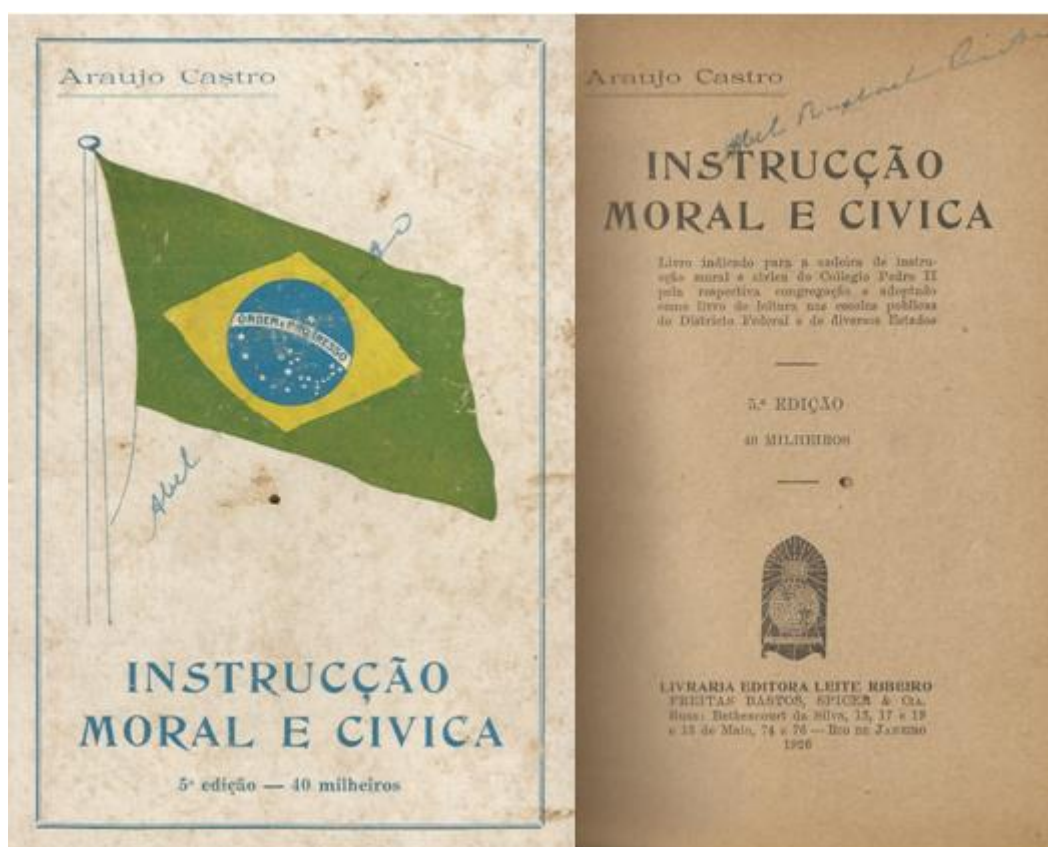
Araujo Castro

ORDEM E PROGRESSO

Abel

INSTRUCÇÃO MORAL E CIVICA

5ª edição — 40 milheiros

Araujo Castro

Abel Raphael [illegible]

INSTRUCÇÃO MORAL E CIVICA

Livro indicado para a cadeira de instrucção moral e civica do Collegio Pedro II pela respectiva congregação e adoptado como livro de leitura nas escolas publicas do Districto Federal e de diversos Estados

5.ª EDIÇÃO

40 MILHEIROS

LIVRARIA EDITORA LEITE RIBEIRO
FREITAS BASTOS, SPICER & CIA.
Ruas: Bethencourt da Silva, 15, 17 e 19 e 13 de Maio, 74 e 76 — Rio de Janeiro
1926